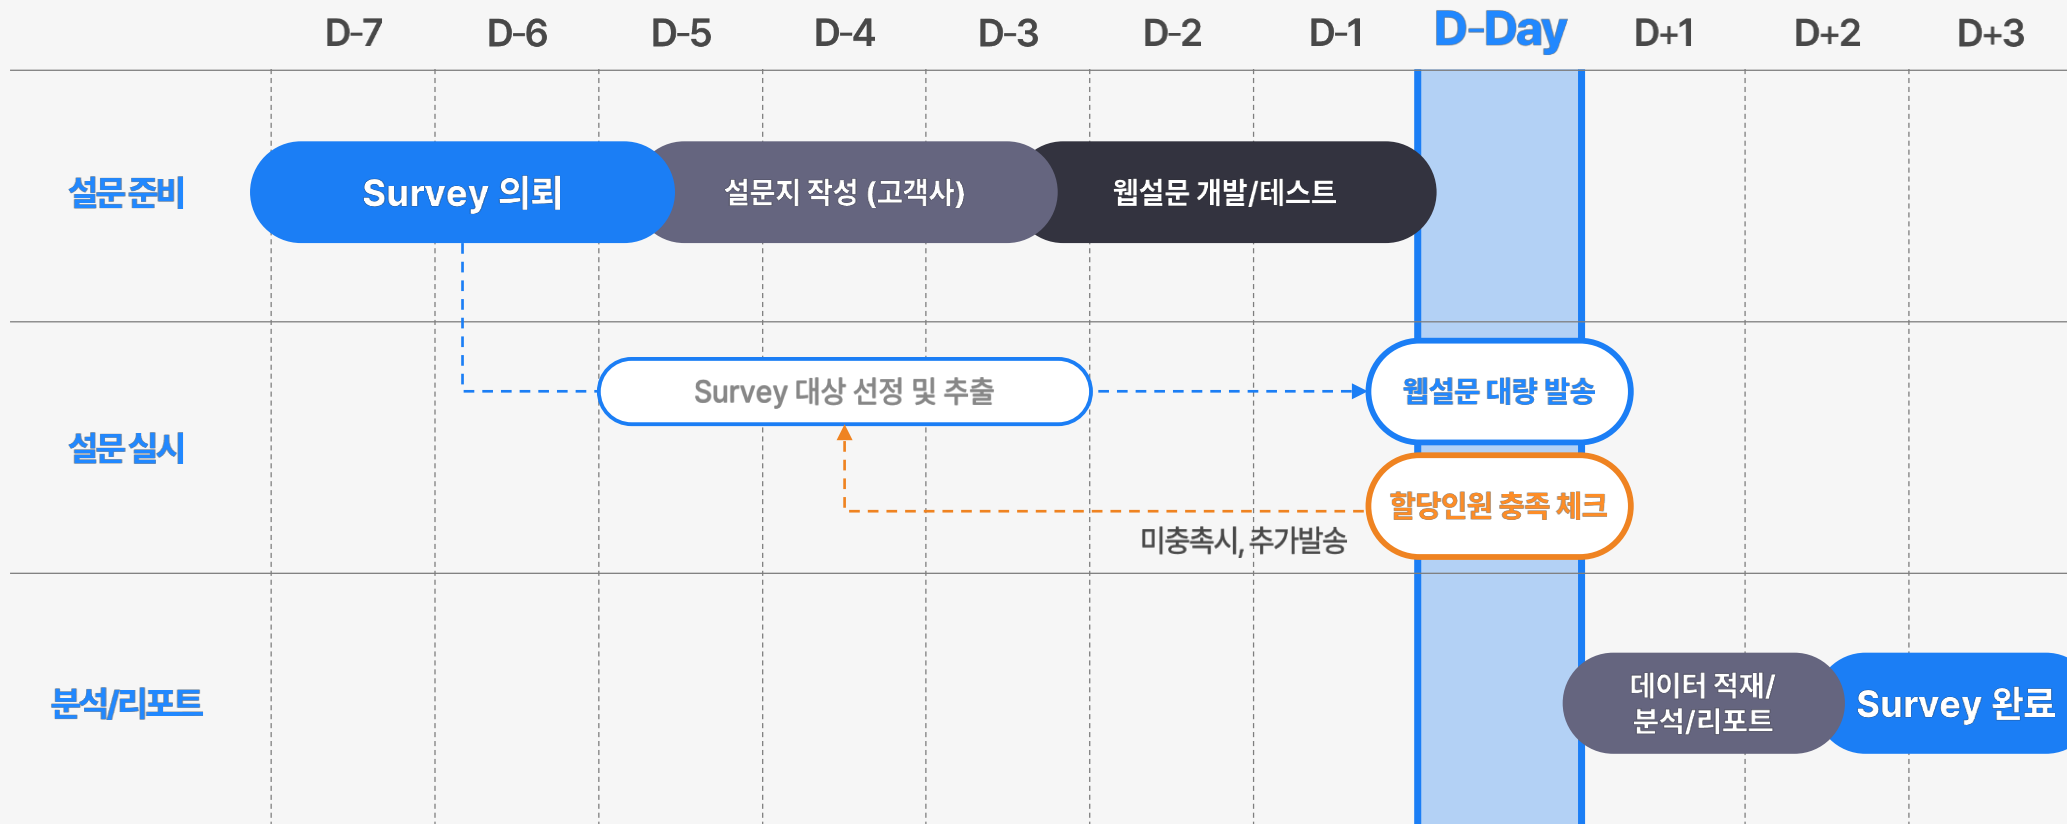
D-7 D-6 D-5 D-4 D-3 D-2 D-1 D-Day D+1 D+2 D+3

설문준비
Survey 의뢰
설문지 작성 (고객사)
웹설문 개발/테스트

설문실시
Survey 대상 선정 및 추출
웹설문 대량 발송
할당인원 충족 체크
미충족시, 추가발송

분석/리포트
데이터 적재/ 분석/리포트
Survey 완료